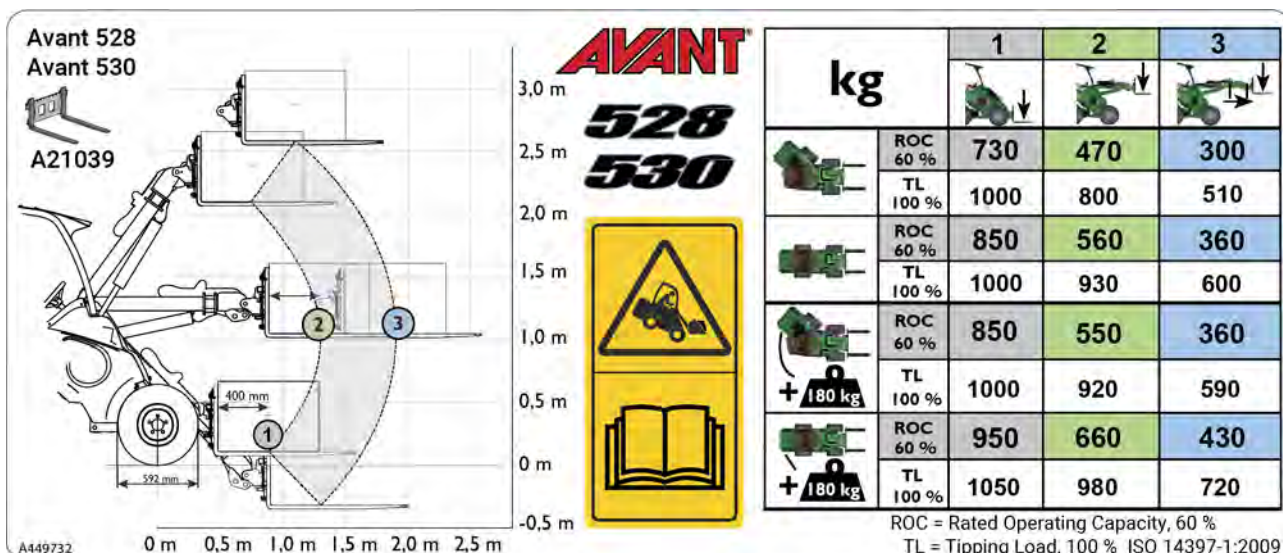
Avant 528
Avant 530

A21039

400 mm
592 mm

3,0 m
2,5 m
2,0 m
1,5 m
1,0 m
0,5 m
0 m
-0,5 m

0 m 0,5 m 1,0 m 1,5 m 2,0 m 2,5 m

A449732

AVANT
528
530

| kg | | 1 | 2 | 3 |
|---|---|---|---|---|
| | ROC 60 % | 730 | 470 | 300 |
| | TL 100 % | 1000 | 800 | 510 |
| | ROC 60 % | 850 | 560 | 360 |
| | TL 100 % | 1000 | 930 | 600 |
| + 180 kg | ROC 60 % | 850 | 550 | 360 |
| | TL 100 % | 1000 | 920 | 590 |
| + 180 kg | ROC 60 % | 950 | 660 | 430 |
| | TL 100 % | 1050 | 980 | 720 |

ROC = Rated Operating Capacity, 60 %
TL = Tipping Load, 100 % ISO 14397-1:2009